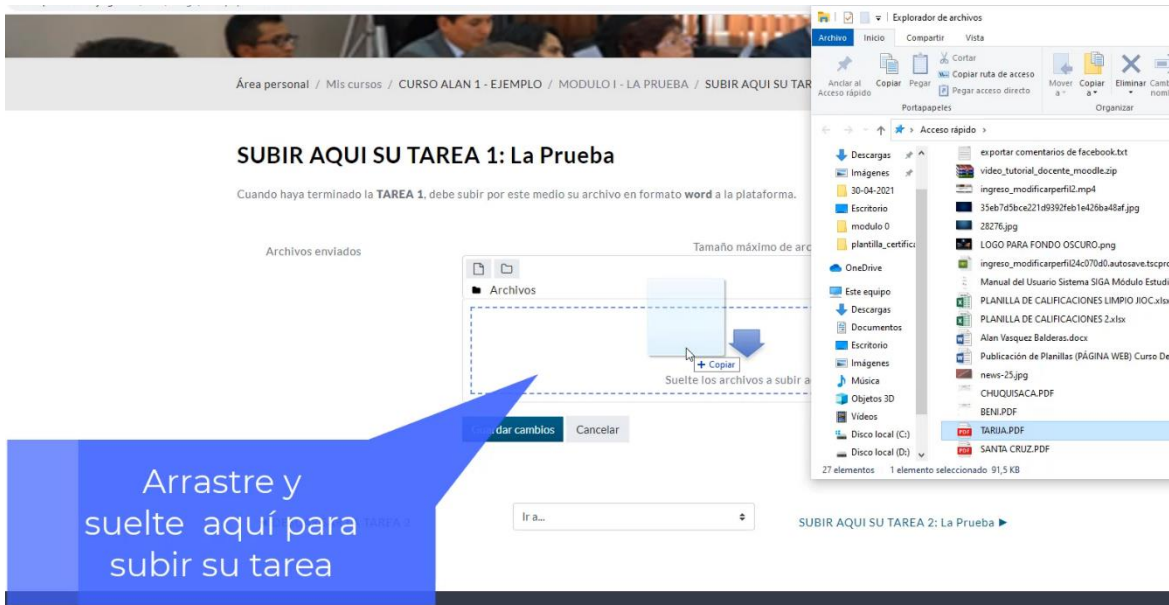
Área personal / Mis cursos / CURSO ALAN 1 - EJEMPLO / MODULO I - LA PRUEBA / SUBIR AQUI SU TAR

SUBIR AQUI SU TAREA 1: La Prueba

Cuando haya terminado la TAREA 1, debe subir por este medio su archivo en formato word a la plataforma.

Archivos enviados

Tamaño máximo de arc

Archivos

+ Copiar

Suelte los archivos a subir a

dar cambios

Cancelar

Arrastre y suelte aquí para subir su tarea

TAREA 0

Ir a...

SUBIR AQUI SU TAREA 2: La Prueba ►

Explorador de archivos

Archivo Inicio Compartir Vista

Anclar al Acceso rápido Copiar Pegar Cortar Copiar ruta de acceso Pegar acceso directo

Portapapeles

Mover a Copiar a Eliminar Cam nom

Organizar

Acceso rápido >

Descargas
Imágenes
30-04-2021
Escritorio
modulo 0
plantilla_certific
OneDrive
Este equipo
Descargas
Documentos
Escritorio
Imágenes
Música
Objetos 3D
Vídeos
Disco local (C:)
Disco local (D:)

exportar comentarios de facebook.txt
video_tutorial_docente_moodle.zip
ingreso_modificarperfil2.mp4
35eb7d5bce221d9392feb1e426ba48af.jpg
28276.jpg
LOGO PARA FONDO OSCURO.png
ingreso_modificarperfil24c070d0.autosave.tscpro
Manual del Usuario Sistema SIGA Módulo Estudi
PLANILLA DE CALIFICACIONES LIMPIO JIOC.xlsx
PLANILLA DE CALIFICACIONES 2.xlsx
Alan Vasquez Balderas.docx
Publicación de Planillas (PÁGINA WEB) Curso De
news-25.jpg
CHUQUISACA.PDF
BENI.PDF
TARIJA.PDF
SANTA CRUZ.PDF

27 elementos 1 elemento seleccionado 91,5 KB